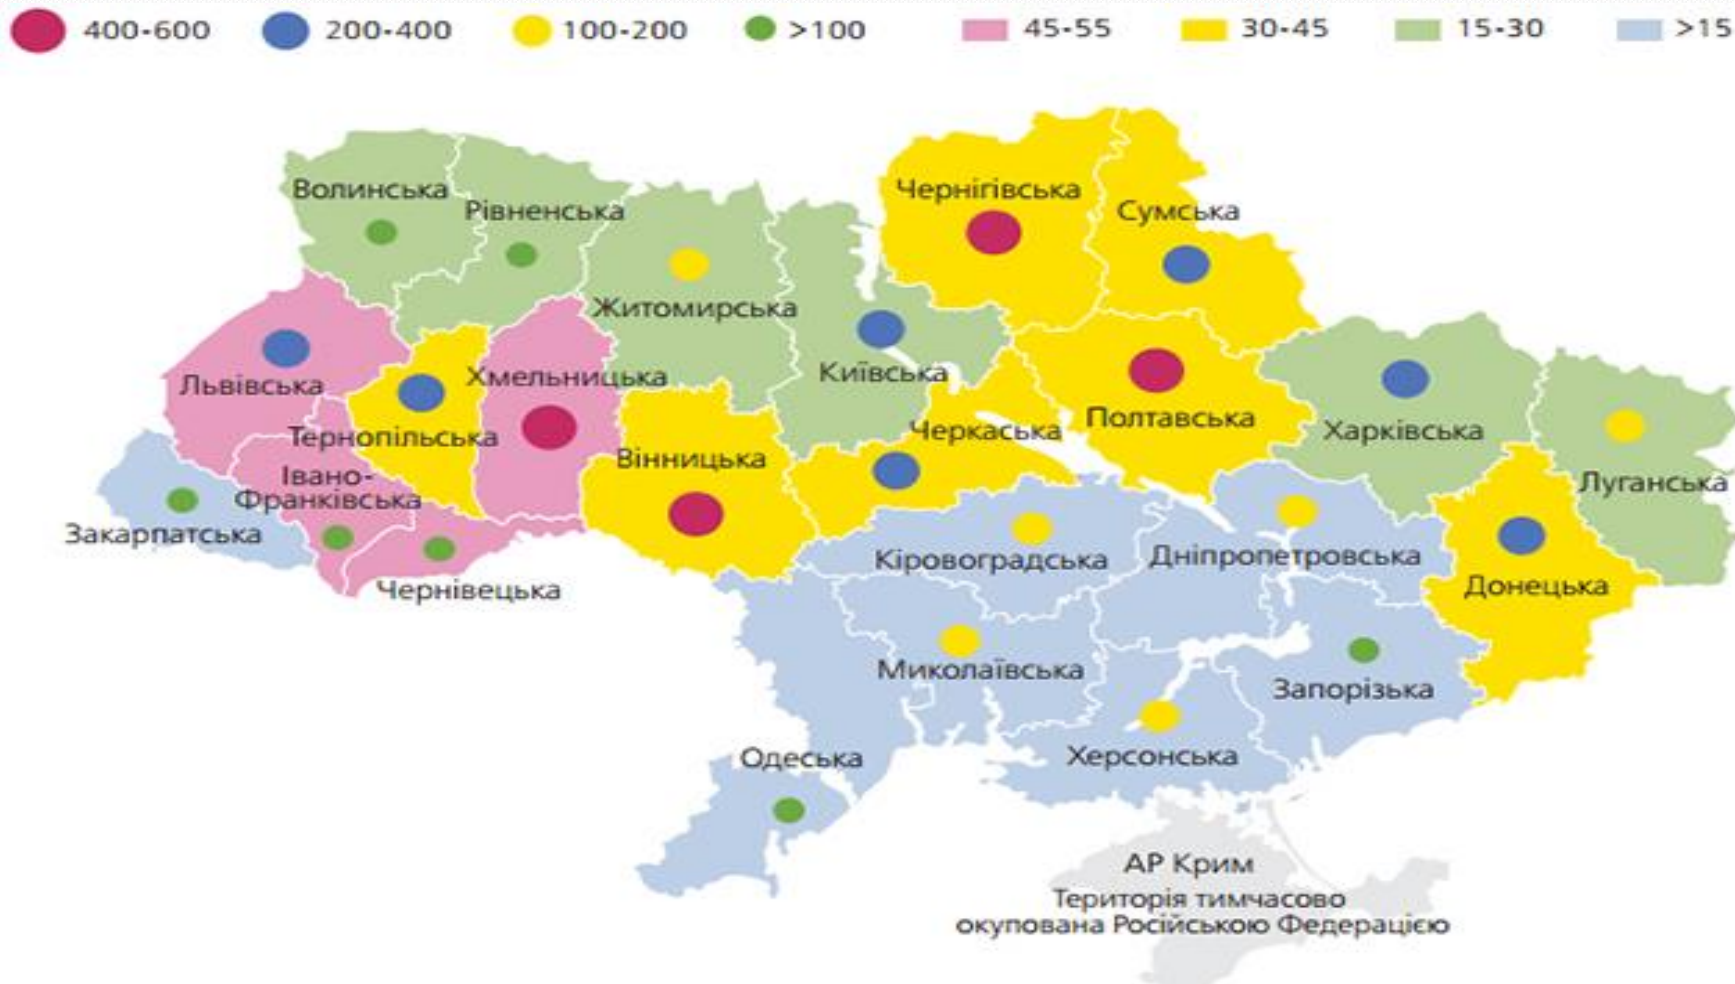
400-600 200-400 100-200 >100 45-55 30-45 15-30 >15

Волинська
Рівненська
Житомирська
Чернігівська
Сумська
Львівська
Хмельницька
Київська
Полтавська
Харківська
Тернопільська
Черкаська
Луганська
Івано-Франківська
Вінницька
Закарпатська
Кіровоградська
Дніпропетровська
Донецька
Чернівецька
Миколаївська
Запорізька
Одеська
Херсонська
АР Крим
Територія тимчасово окупована Російською Федерацією